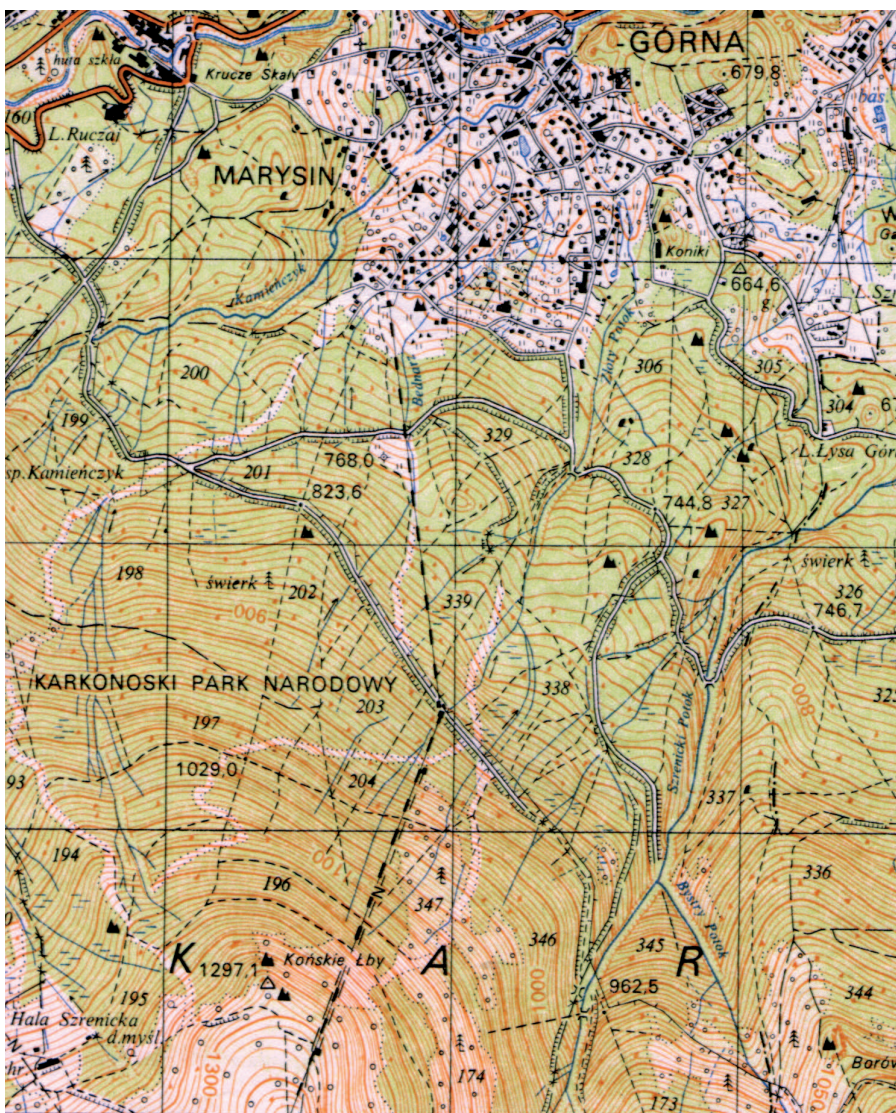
GÓRNA
679,8
huta szkła
Krucze Skały
160
L. Ruczaj
MARYSIN
Koniki
664,6
g
L. S
Kamieńczyk
200
Bedbar
Złoty Potok
306
305
304
67
199
329
328
L. Łysa Gór
sp. Kamieńczyk
201
768,0
823,6
744,8
327
198
świerk
202
świerk
326
746,7
900
339
KARKONOSKI PARK NARODOWY
338
32
197
203
800
1029,0
Szrenicki Potok
93
204
337
194
196
900
336
347
Bystry Potok
K
A
R
346
345
1297,1
Końskie Łby
962,5
344
195
1000
Hala Szrenicka
d.mysl.
1300
174
173
Barów